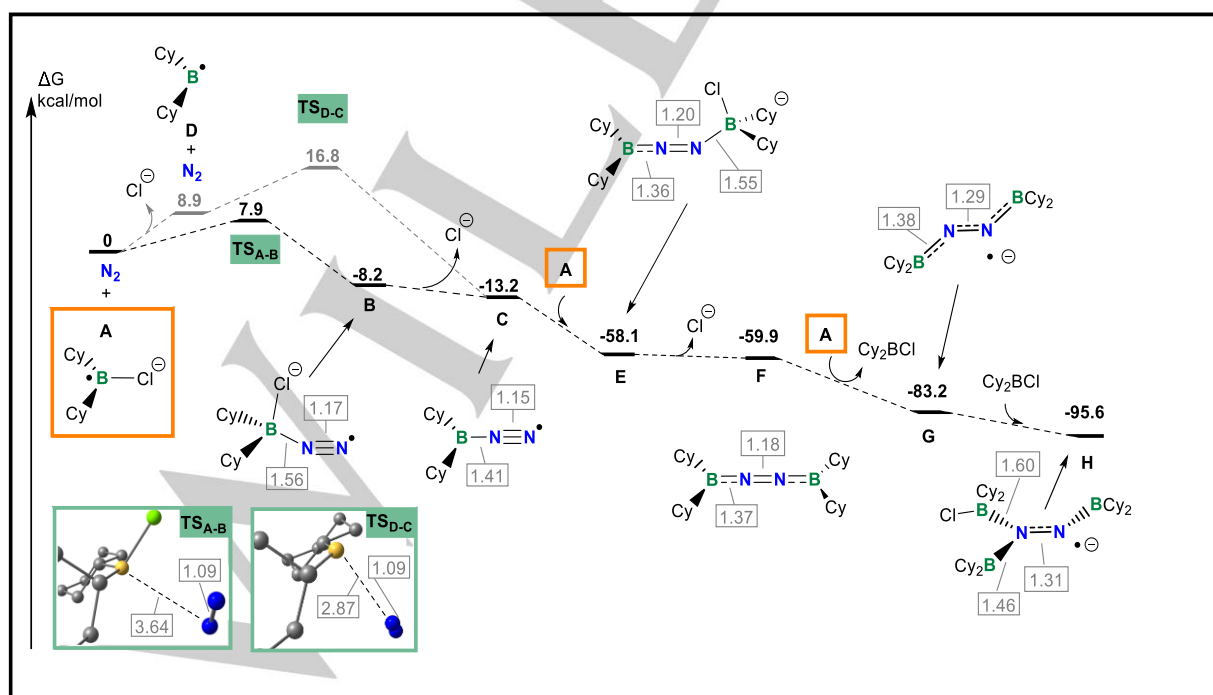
ΔG
kcal/mol

Cy
B•
Cy
D
+
$N_2$

$TS_{D-C}$

16.8

$Cl^{\ominus}$
8.9

7.9

0

$TS_{A-B}$

$N_2$
+

A
Cy
•B—Cl$^{\ominus}$
Cy

-8.2
B

$Cl^{\ominus}$

-13.2
C

A

Cl
1.20
Cy
B=N=N
B$^{\ominus}$
Cy
Cy
Cy
1.36
1.55

-58.1
E

$Cl^{\ominus}$

-59.9
F

A

$Cy_2BCl$

1.38
1.29
$BCy_2$
N=N
$Cy_2B$
• ⊖

-83.2
G

$Cy_2BCl$

-95.6
H

$Cl^{\ominus}$
1.17
Cy
B—N≡N•
Cy
1.56

Cy
1.15
B—N≡N•
Cy
1.41

1.18
Cy
Cy
B=N=N=B
Cy
Cy
1.37

1.60
$Cy_2$
Cl—B
N=N
$BCy_2$
$Cy_2B$
• ⊖
1.31
1.46

$TS_{A-B}$
1.09
3.64

$TS_{D-C}$
1.09
2.87